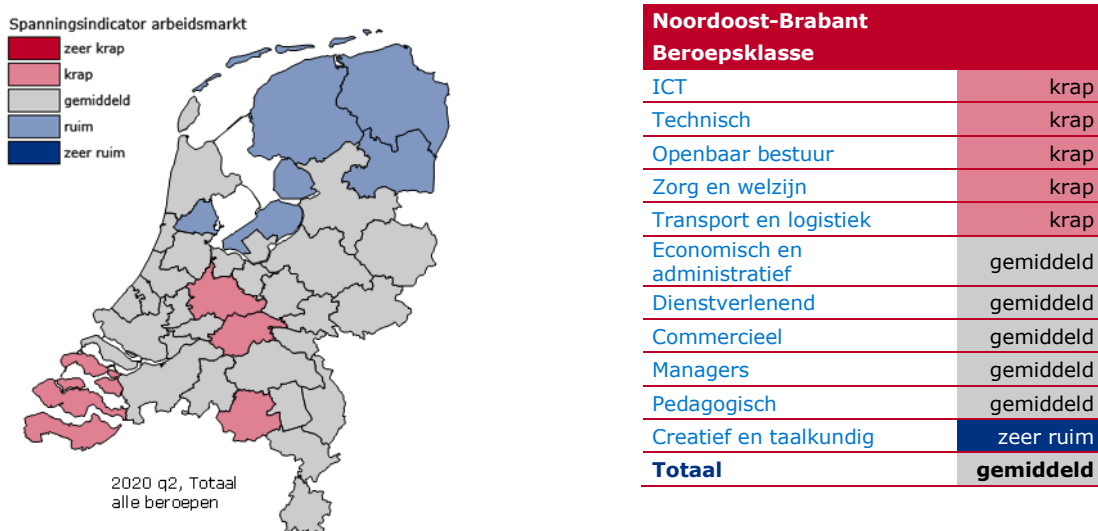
Spanningsindicator arbeidsmarkt
zeer krap
krap
gemiddeld
ruim
zeer ruim

2020 q2, Totaal alle beroepen

| Noordoost-Brabant Beroepsklasse | |
|---|---|
| ICT | krap |
| Technisch | krap |
| Openbaar bestuur | krap |
| Zorg en welzijn | krap |
| Transport en logistiek | krap |
| Economisch en administratief | gemiddeld |
| Dienstverlenend | gemiddeld |
| Commercieel | gemiddeld |
| Managers | gemiddeld |
| Pedagogisch | gemiddeld |
| Creatief en taalkundig | zeer ruim |
| **Totaal** | **gemiddeld** |